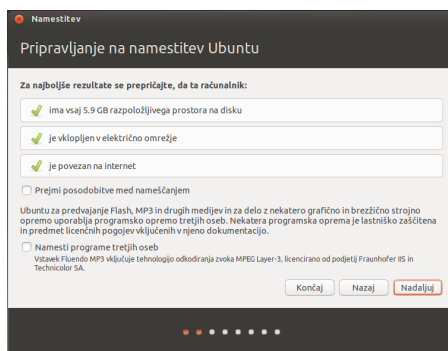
Namestitev

Pripravljanje na namestitev Ubuntu

Za najboljše rezultate se prepričajte, da ta računalnik:

ima vsaj 5.9 GB razpoložljivega prostora na disku

je vklopljen v električno omrežje

je povezan na internet

Prejmi posodobitve med nameščanjem

Ubuntu za predvajanje Flash, MP3 in drugih medijev in za delo z nekatero grafično in brezžično strojno opremo uporablja programsko opremo tretjih oseb. Nekatera programska oprema je lastniško zaščitena in predmet licenčnih pogojev vključenih v njeno dokumentacijo.

Namesti programe tretjih oseb

Vstavek Fluendo MP3 vključuje tehnologijo odkodiranja zvoka MPEG Layer-3, licencirano od podjetij Fraunhofer IIS in Technicolor SA.

Končaj Nazaj Nadaljuj